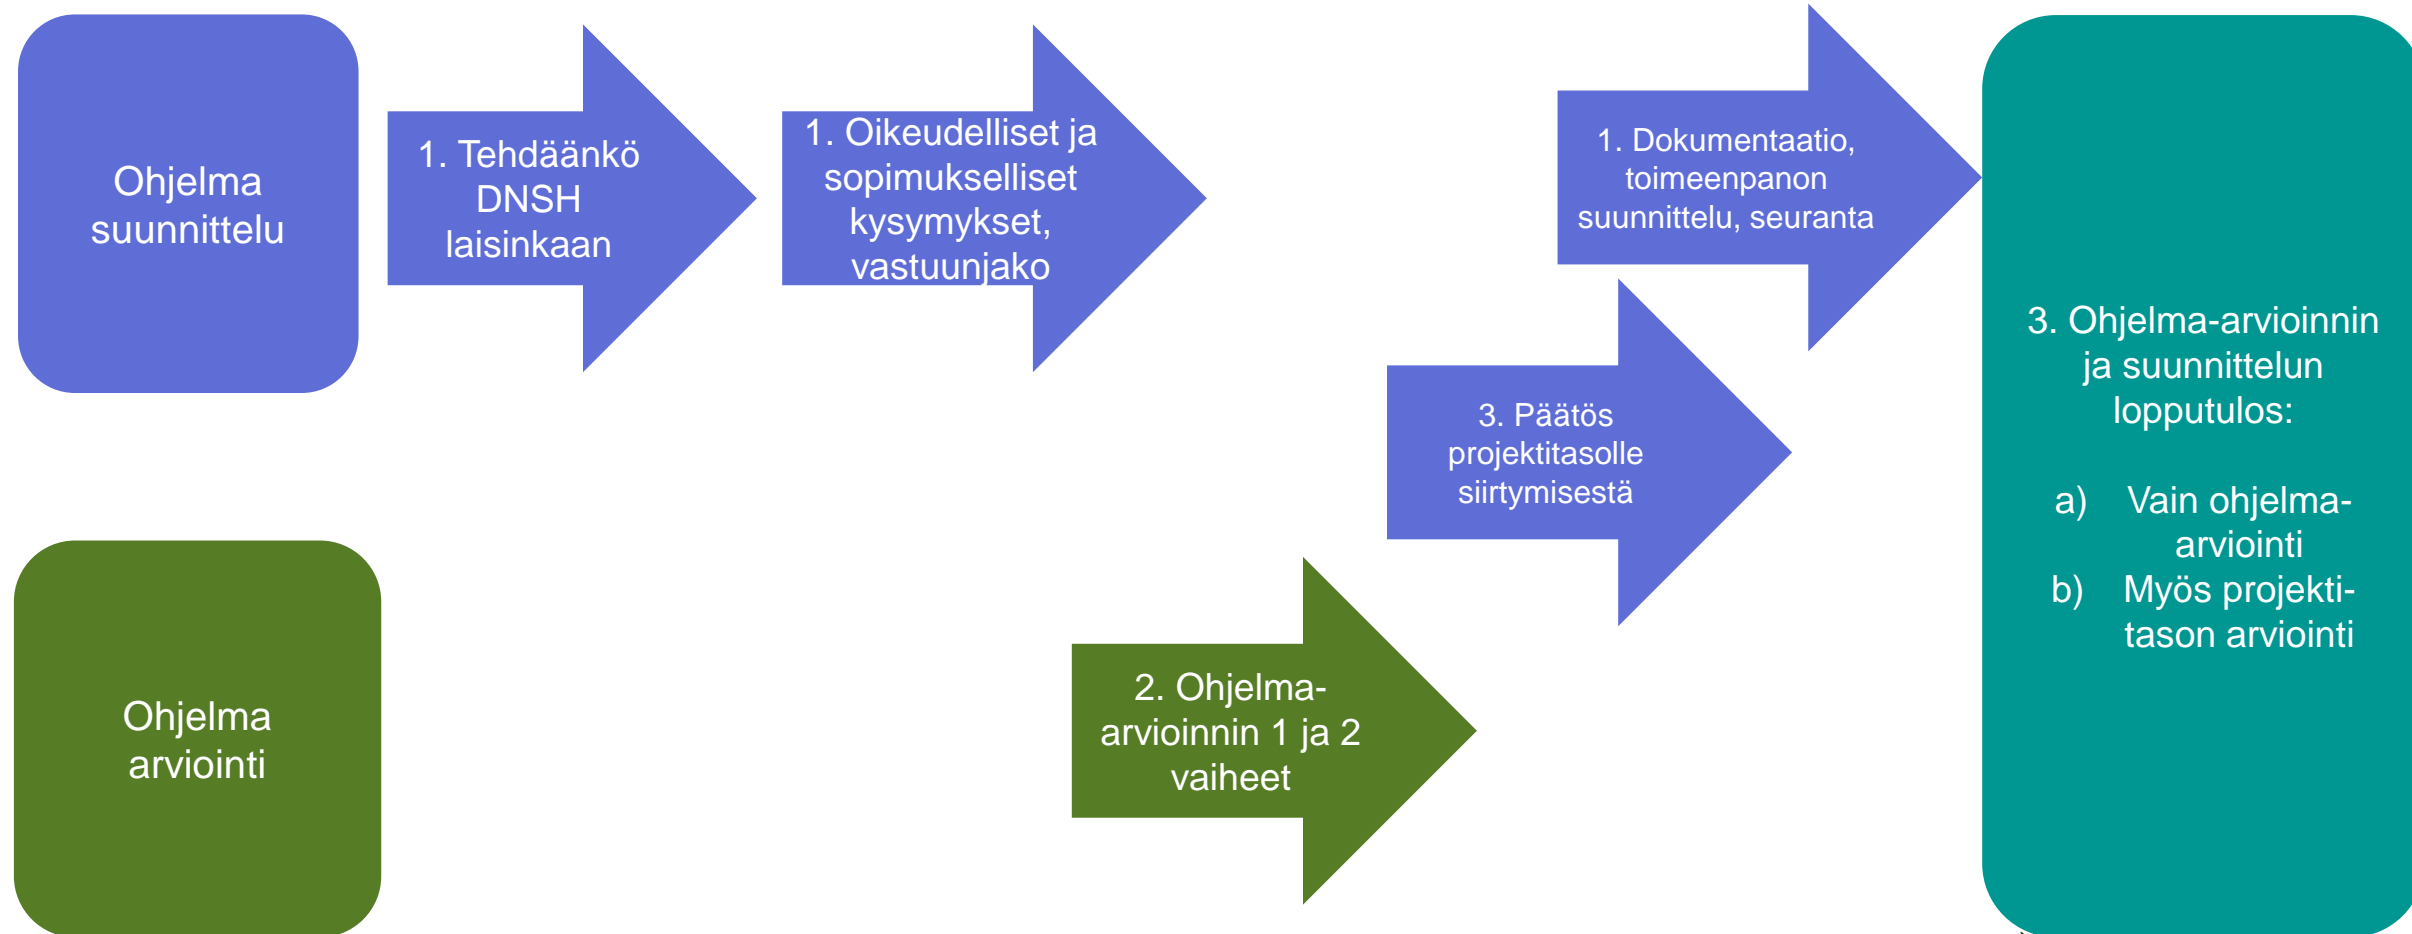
Ohjelma suunnittelu

1. Tehdäänkö DNSH laisinkaan

1. Oikeudelliset ja sopimukselliset kysymykset, vastuunjako

1. Dokumentaatio, toimeenpanon suunnittelu, seuranta

3. Päätös projektitasolle siirtymisestä

Ohjelma arviointi

2. Ohjelma-arvioinnin 1 ja 2 vaiheet

3. Ohjelma-arvioinnin ja suunnittelun lopputulos:

a) Vain ohjelma-arviointi
b) Myös projekti-tason arviointi